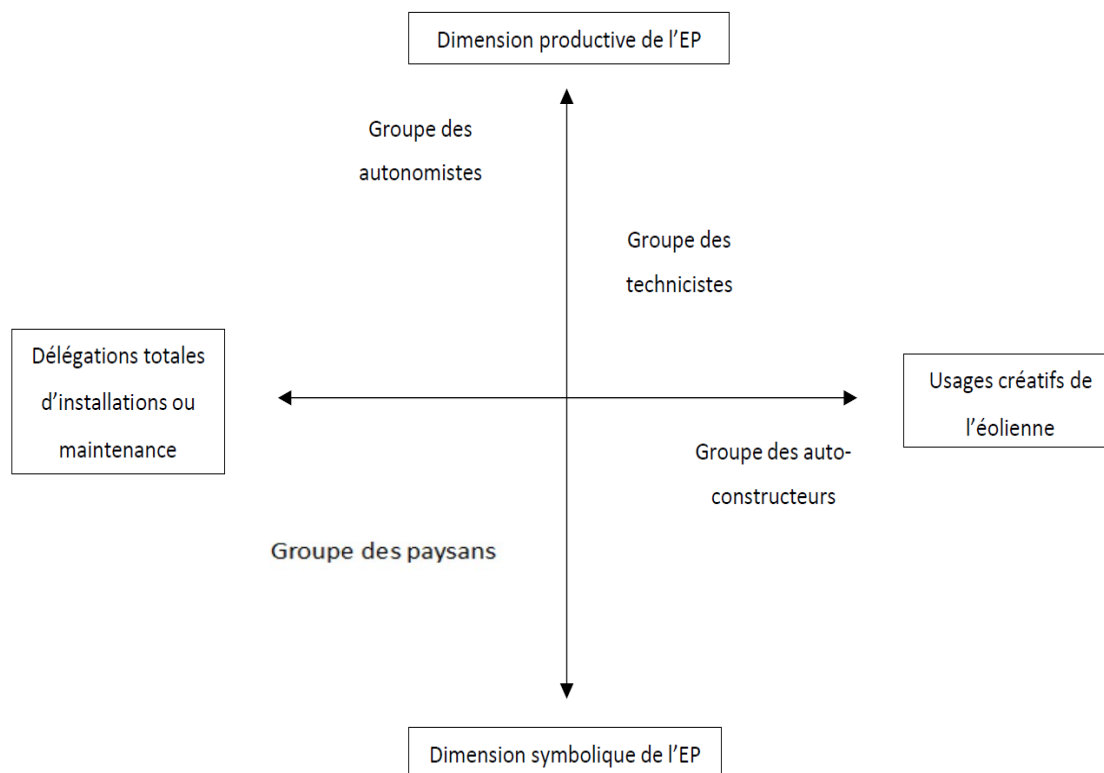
Dimension productive de l’EP

Groupe des autonomistes

Groupe des technicistes

Délégations totales d’installations ou maintenance

Usages créatifs de l’éolienne

Groupe des auto-constructeurs

Groupe des paysans

Dimension symbolique de l’EP